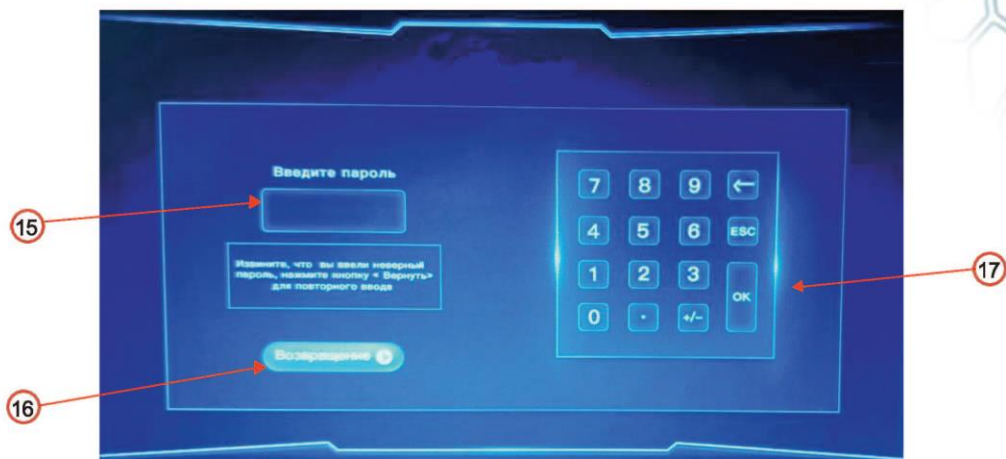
Введите пароль

15

Извините, что вы ввели неверный пароль, нажмите кнопку « Вернуть» для повторного ввода

Возвращение

16

| 7 | 8 | 9 | ← |
|---|---|---|---|
| 4 | 5 | 6 | ESC |
| 1 | 2 | 3 | OK |
| 0 | . | +/- | |

17